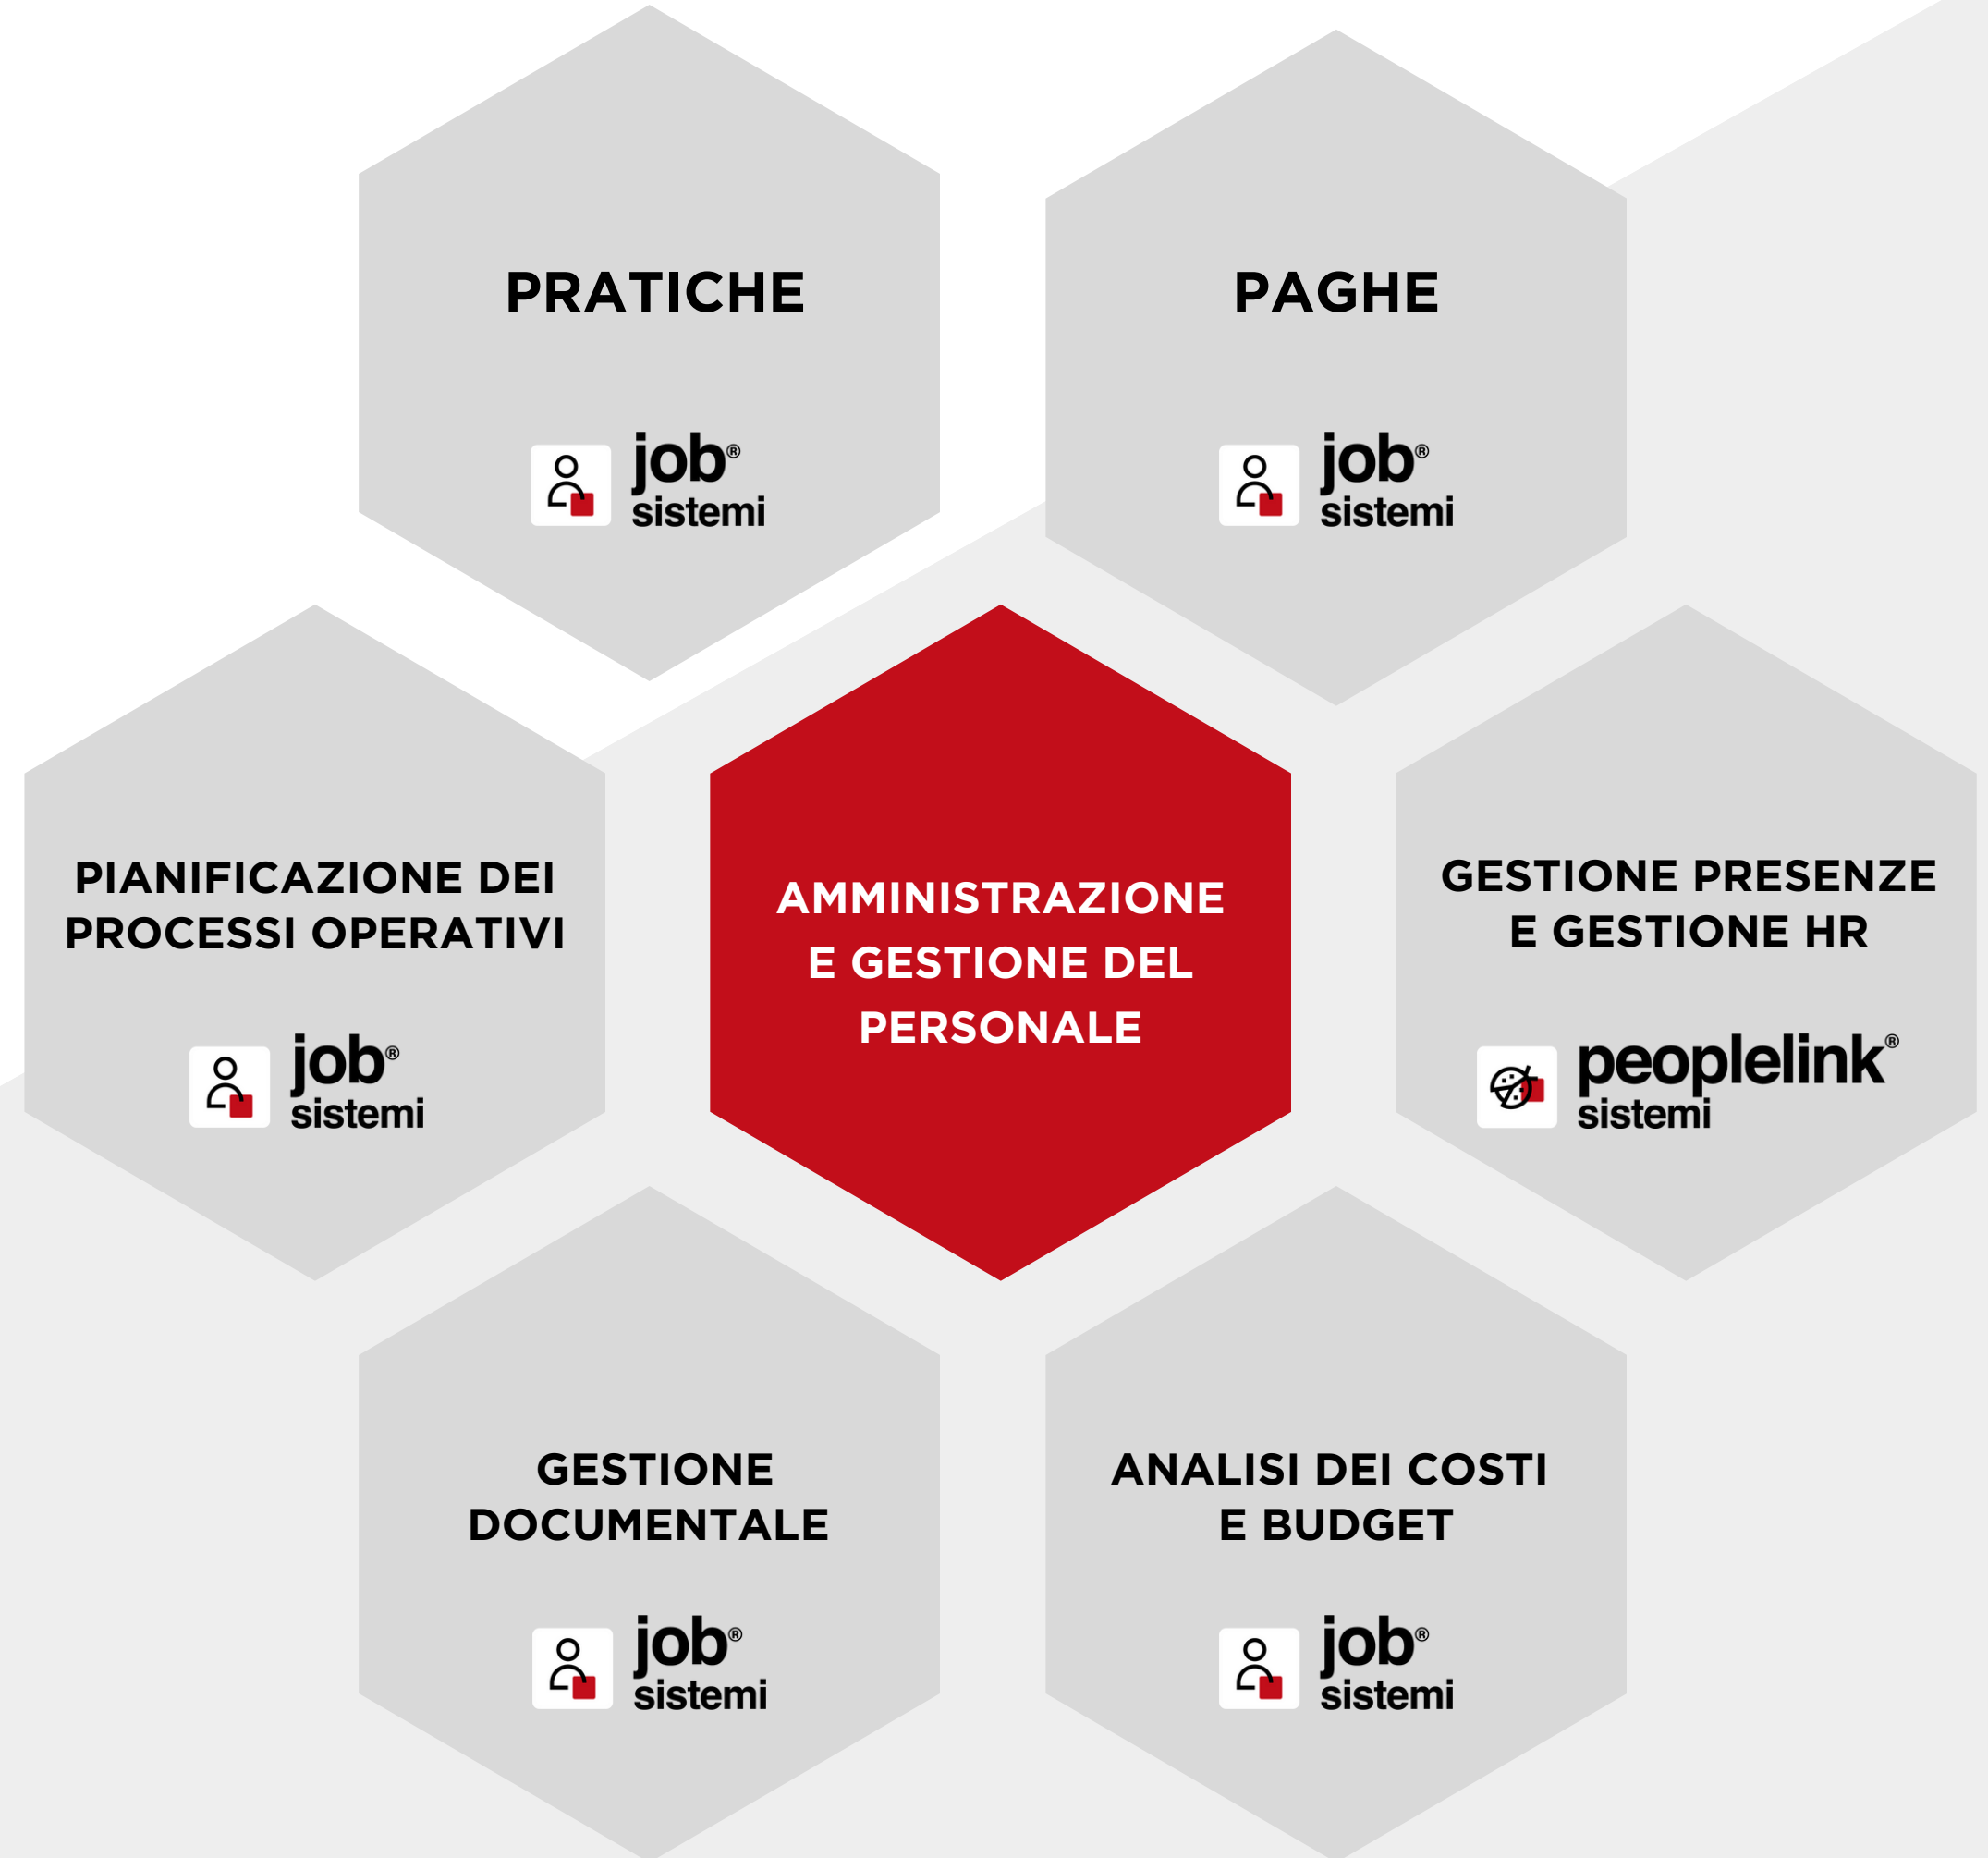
PRATICHE

job® sistemi

PAGHE

job® sistemi

PIANIFICAZIONE DEI PROCESSI OPERATIVI

job® sistemi

AMMINISTRAZIONE E GESTIONE DEL PERSONALE

GESTIONE PRESENZE E GESTIONE HR

peoplelink® sistemi

GESTIONE DOCUMENTALE

job® sistemi

ANALISI DEI COSTI E BUDGET

job® sistemi